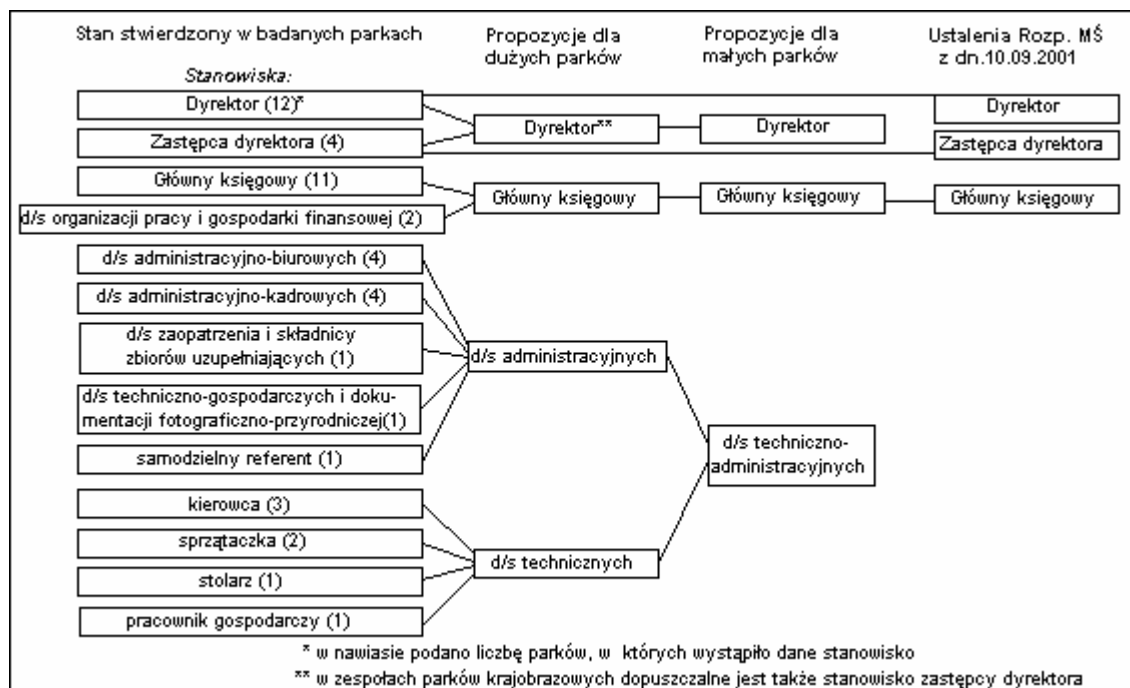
Stan stwierdzony w badanych parkach

Propozycje dla dużych parków

Propozycje dla małych parków

Ustalenia Rozp. MŚ z dn.10.09.2001

Stanowiska:

Dyrektor (12)*

Zastępca dyrektora (4)

Dyrektor**

Dyrektor

Dyrektor

Zastępca dyrektora

Główny księgowy (11)

d/s organizacji pracy i gospodarki finansowej (2)

Główny księgowy

Główny księgowy

Główny księgowy

d/s administracyjno-biurowych (4)

d/s administracyjno-kadrowych (4)

d/s zaopatrzenia i składnicy zbiorów uzupełniających (1)

d/s techniczno-gospodarczych i dokumentacji fotograficzno-przyrodniczej(1)

samodzielny referent (1)

d/s administracyjnych

d/s techniczno-administracyjnych

kierowca (3)

sprzątaczka (2)

stolarz (1)

pracownik gospodarczy (1)

d/s technicznych

* w nawiasie podano liczbę parków, w których wystąpiło dane stanowisko

** w zespołach parków krajobrazowych dopuszczalne jest także stanowisko zastępcy dyrektora